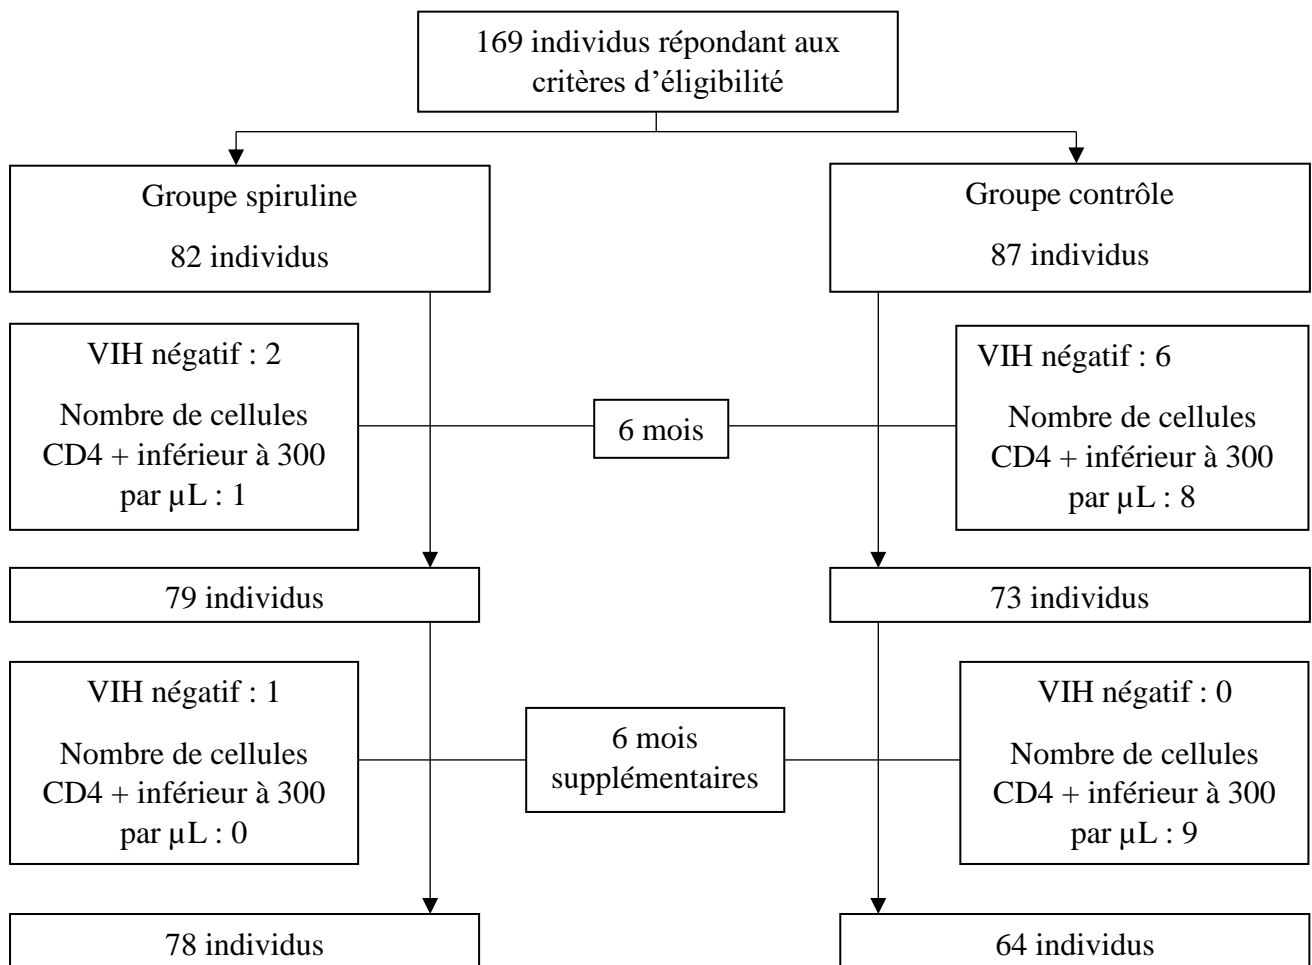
169 individus répondant aux critères d'éligibilité

Groupe spiruline

82 individus

Groupe contrôle

87 individus

VIH négatif : 2

Nombre de cellules CD4 + inférieur à 300 par µL : 1

6 mois

VIH négatif : 6

Nombre de cellules CD4 + inférieur à 300 par µL : 8

79 individus

73 individus

VIH négatif : 1

Nombre de cellules CD4 + inférieur à 300 par µL : 0

6 mois supplémentaires

VIH négatif : 0

Nombre de cellules CD4 + inférieur à 300 par µL : 9

78 individus

64 individus